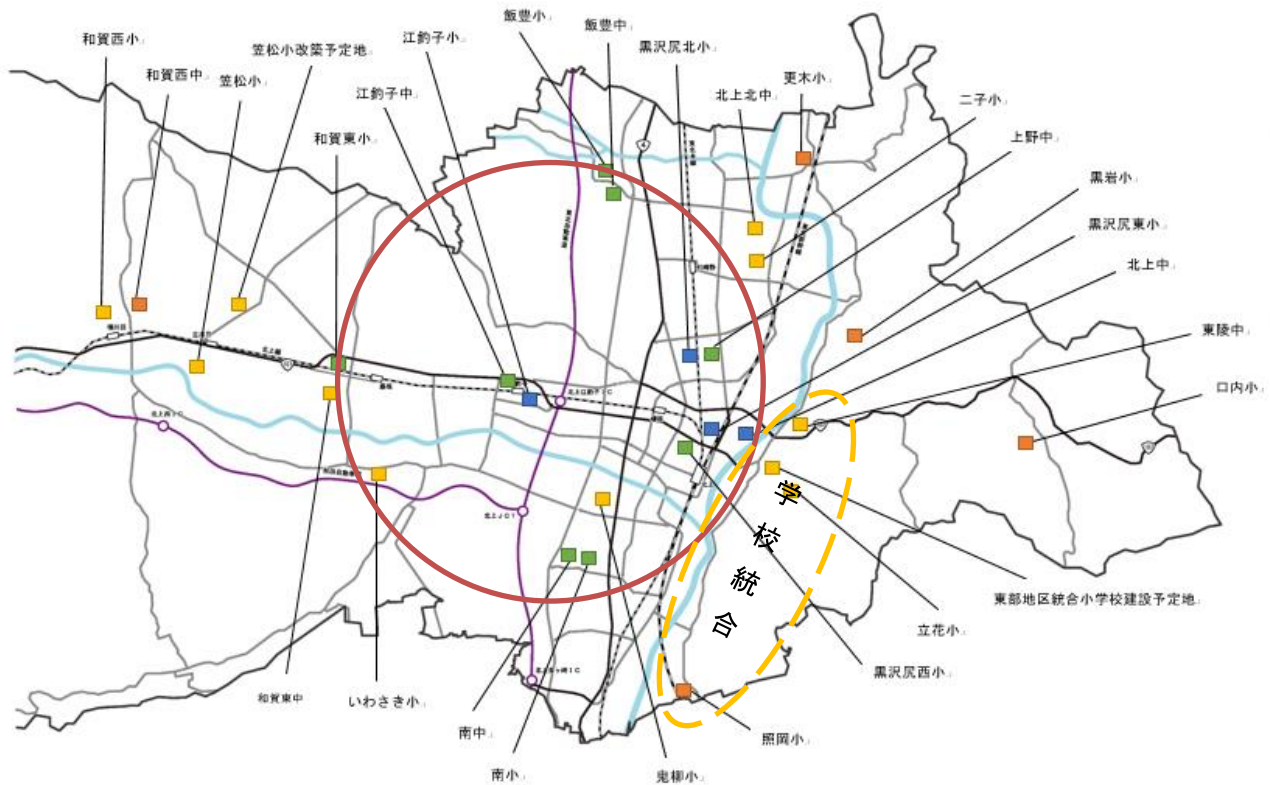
和賀西小
和賀西中
笠松小
笠松小改築予定地
江釣子中
江釣子小
和賀東小
飯豊小
飯豊中
黒沢尻北小
北上北中
更木小
二子小
上野中
黒岩小
黒沢尻東小
北上中
東陵中
口内小
学
校
統
合
東部地区統合小学校建設予定地
立花小
黒沢尻西小
照岡小
鬼柳小
南小
南中
いわさき小
和賀東中